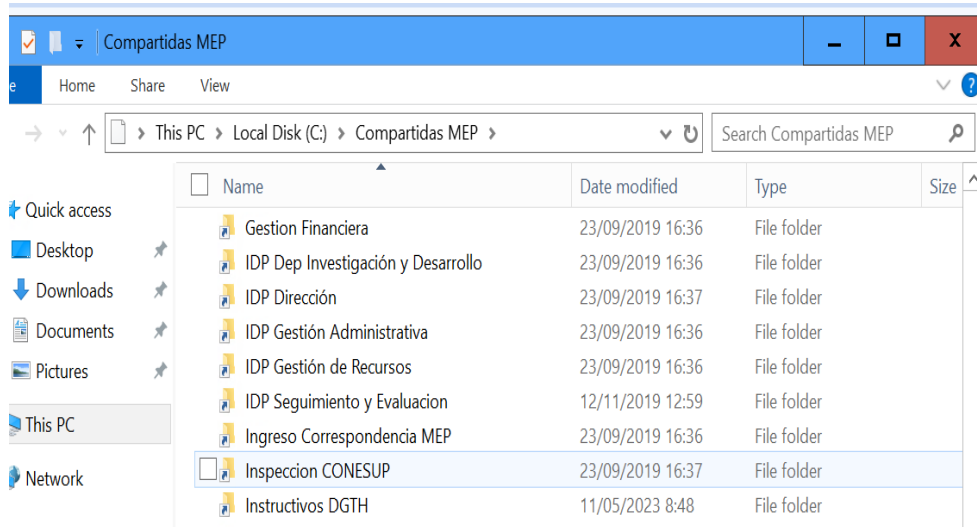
Compartidas MEP

e Home Share View

This PC > Local Disk (C:) > Compartidas MEP >

Search Compartidas MEP

Quick access
Desktop
Downloads
Documents
Pictures
This PC
Network

| Name | Date modified | Type | Size |
|---|---|---|---|
| Gestion Financiera | 23/09/2019 16:36 | File folder | |
| IDP Dep Investigación y Desarrollo | 23/09/2019 16:36 | File folder | |
| IDP Dirección | 23/09/2019 16:37 | File folder | |
| IDP Gestión Administrativa | 23/09/2019 16:36 | File folder | |
| IDP Gestión de Recursos | 23/09/2019 16:36 | File folder | |
| IDP Seguimiento y Evaluacion | 12/11/2019 12:59 | File folder | |
| Ingreso Correspondencia MEP | 23/09/2019 16:36 | File folder | |
| Inspeccion CONESUP | 23/09/2019 16:37 | File folder | |
| Instructivos DGTH | 11/05/2023 8:48 | File folder | |